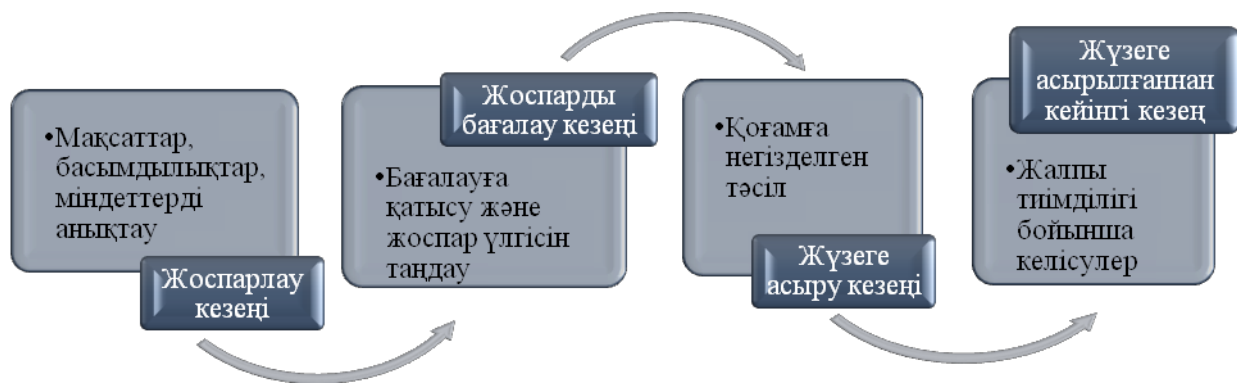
•Мақсаттар, басымдылықтар, міндеттерді анықтау

Жоспарлау кезеңі

Жоспарды бағалау кезеңі

•Бағалауға қатысу және жоспар үлгісін таңдау

•Қоғамға негізделген тәсіл

Жүзеге асыру кезеңі

Жүзеге асырылғаннан кейінгі кезең

•Жалпы тиімділігі бойынша келісулер